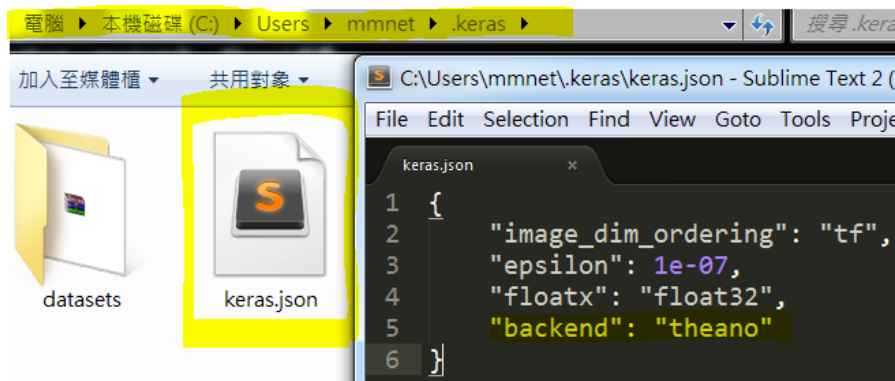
電腦 ▸ 本機磁碟 (C:) ▸ Users ▸ mmnet ▸ .keras ▸

搜尋 .kera

加入至媒體櫃 ▾ 共用對象 ▾

datasets

keras.json

C:\Users\mmnet\.keras\keras.json - Sublime Text 2 (

File Edit Selection Find View Goto Tools Proje

keras.json ×

1 {
2 "image_dim_ordering": "tf",
3 "epsilon": 1e-07,
4 "floatx": "float32",
5 "backend": "theano"
6 }